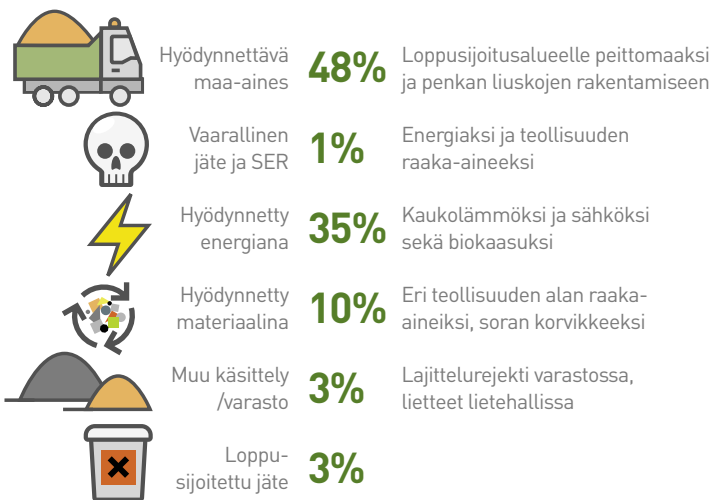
Hyödynnettävä maa-aines 48% Loppusijoitusalueelle peittomaaksi ja penkan liuskojen rakentamiseen

Vaarallinen jäte ja SER 1% Energiaksi ja teollisuuden raaka-aineeksi

Hyödynnetty energiana 35% Kaukolämmöksi ja sähköksi sekä biokaasuksi

Hyödynnetty materiaalina 10% Eri teollisuuden alan raaka-aineiksi, soran korvikkeeksi

Muu käsittely /varasto 3% Lajittelurejekti varastossa, lietteet lietehallissa

Loppu-sijoitettu jäte 3%